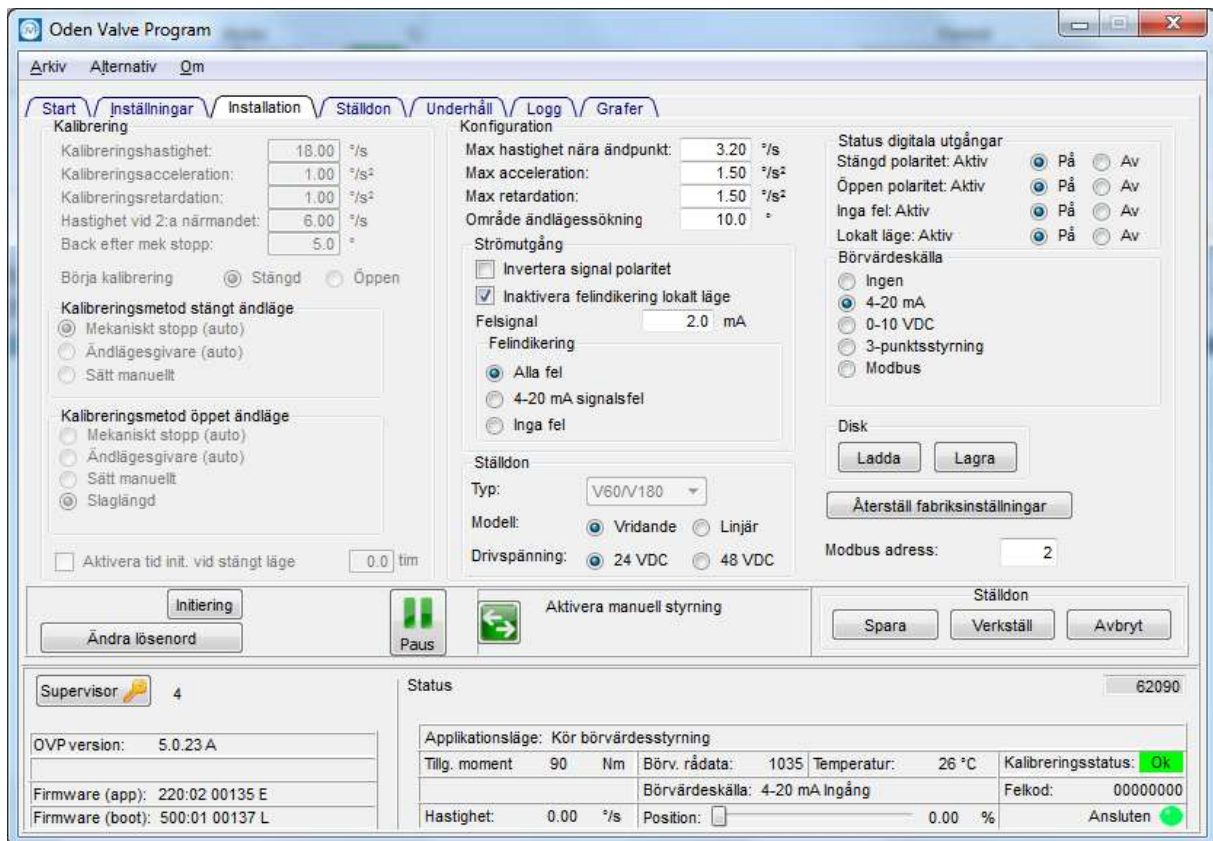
Oden Valve Program

Arkiv Alternativ Om

Start Inställningar Installation Ställdon Underhåll Logg Grafer

Kalibrering
Kalibreringshastighet: 18.00 °/s
Kalibreringsacceleration: 1.00 °/s²
Kalibreringsretardation: 1.00 °/s²
Hastighet vid 2:a närmandet: 6.00 °/s
Back efter mek stopp: 5.0 °

Börja kalibrering Stängd Öppen

Kalibreringsmetod stängt ändläge
Mekaniskt stopp (auto)
Ändlägesgivare (auto)
Sätt manuellt

Kalibreringsmetod öppet ändläge
Mekaniskt stopp (auto)
Ändlägesgivare (auto)
Sätt manuellt
Slaglängd

Aktivera tid init. vid stängt läge 0.0 tim

Konfiguration
Max hastighet nära ändpunkt: 3.20 °/s
Max acceleration: 1.50 °/s²
Max retardation: 1.50 °/s²
Område ändlägessökning 10.0 °

Strömutgång
Invertera signal polaritet
Inaktivera felindikering lokalt läge
Felsignal 2.0 mA
Felindikering
Alla fel
4-20 mA signalsfel
Inga fel

Ställdon
Typ: V60/V180
Modell: Vridande Linjär
Drivspänning: 24 VDC 48 VDC

Status digitala utgångar
Stängd polaritet: Aktiv På Av
Öppen polaritet: Aktiv På Av
Inga fel: Aktiv På Av
Lokalt läge: Aktiv På Av

Börvärdeskälla
Ingen
4-20 mA
0-10 VDC
3-punktsstyrning
Modbus

Disk
Ladda Lagra

Återställ fabriksinställningar

Modbus adress: 2

Initiering
Ändra lösenord
Paus
Aktivera manuell styrning

Ställdon
Spara Verkställ Avbryt

Supervisor 4
Status 62090

OVP version: 5.0.23 A
Firmware (app): 220:02 00135 E
Firmware (boot): 500:01 00137 L

Applikationsläge: Kör börvärdesstyrning
Tillg. moment 90 Nm Börv. rådata: 1035 Temperatur: 26 °C Kalibreringsstatus: Ok
Börvärdeskälla: 4-20 mA Ingång Felkod: 00000000
Hastighet: 0.00 °/s Position: 0.00 % Ansluten